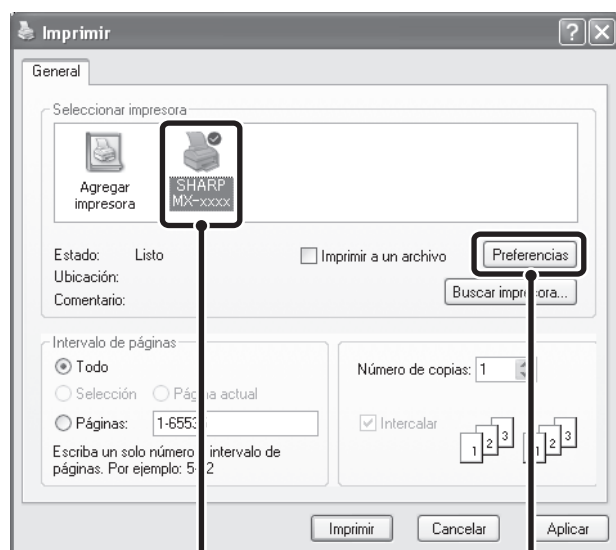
Imprimir

General

Seleccionar impresora

Agregar impresora

SHARP MX-xxxx

Estado: Listo

Ubicación:

Comentario:

Imprimir a un archivo

Preferencias

Buscar impr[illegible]ora...

Intervalo de páginas

Todo

Selección

Pá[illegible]a actual

Páginas: 1-6553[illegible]

Escriba un solo número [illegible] intervalo de páginas. Por ejemplo: 5-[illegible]2

Número de copias: 1

Intercalar

1 2 3 1 2 3

Imprimir

Cancelar

Aplicar